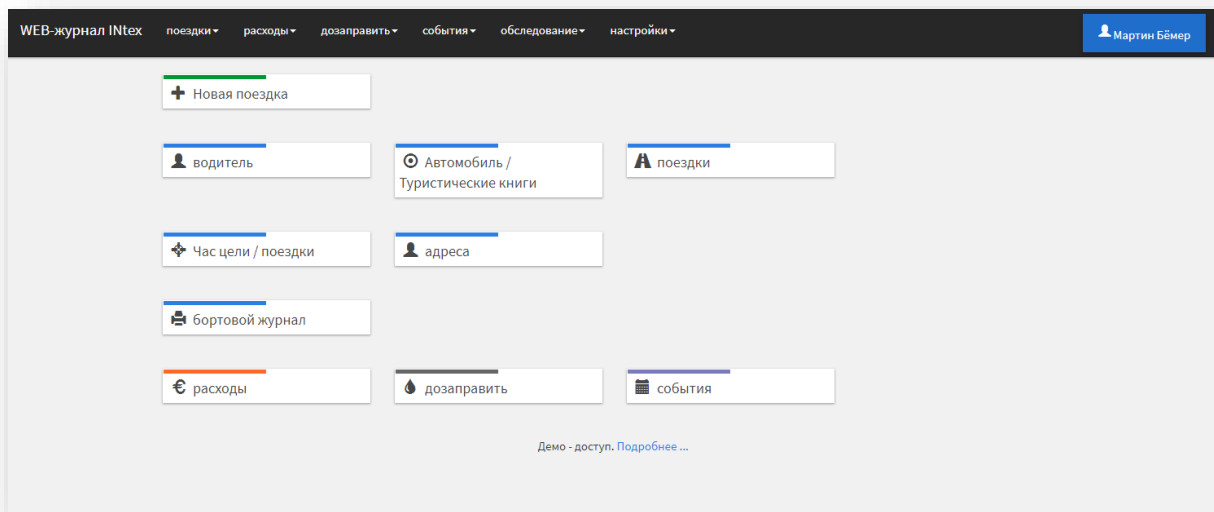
WEB-журнал INtex поездки расходы дозаправить события обследование настройки Мартин Бёмер

Новая поездка

водитель

Автомобиль / Туристические книги

поездки

Час цели / поездки

адреса

бортовой журнал

€ расходы

дозаправить

события

Демо - доступ. Подробнее ...